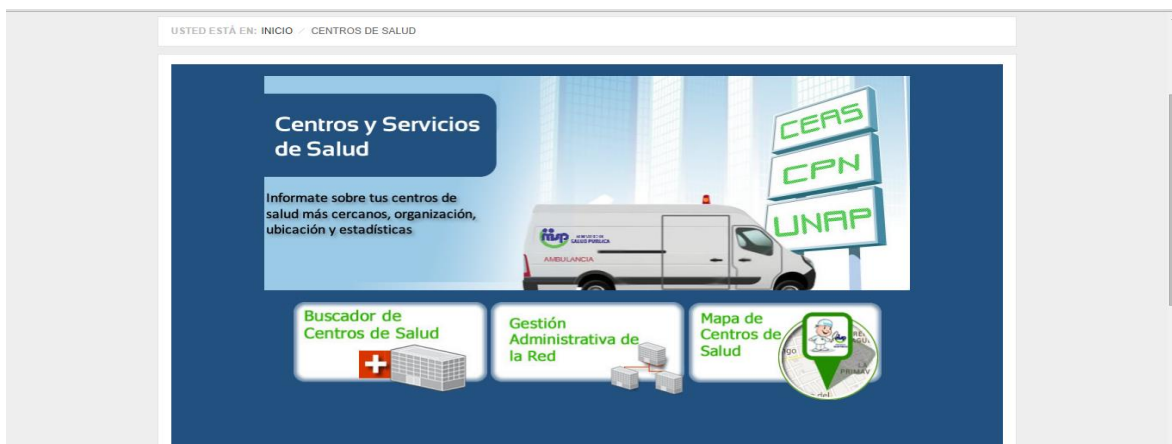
USTED ESTÁ EN: INICIO / CENTROS DE SALUD

Centros y Servicios de Salud

Informate sobre tus centros de salud más cercanos, organización, ubicación y estadísticas

CEAS

CPN

UNAP

MSP SALUD PUBLICA

AMBULANCIA

Buscador de Centros de Salud

Gestión Administrativa de la Red

Mapa de Centros de Salud